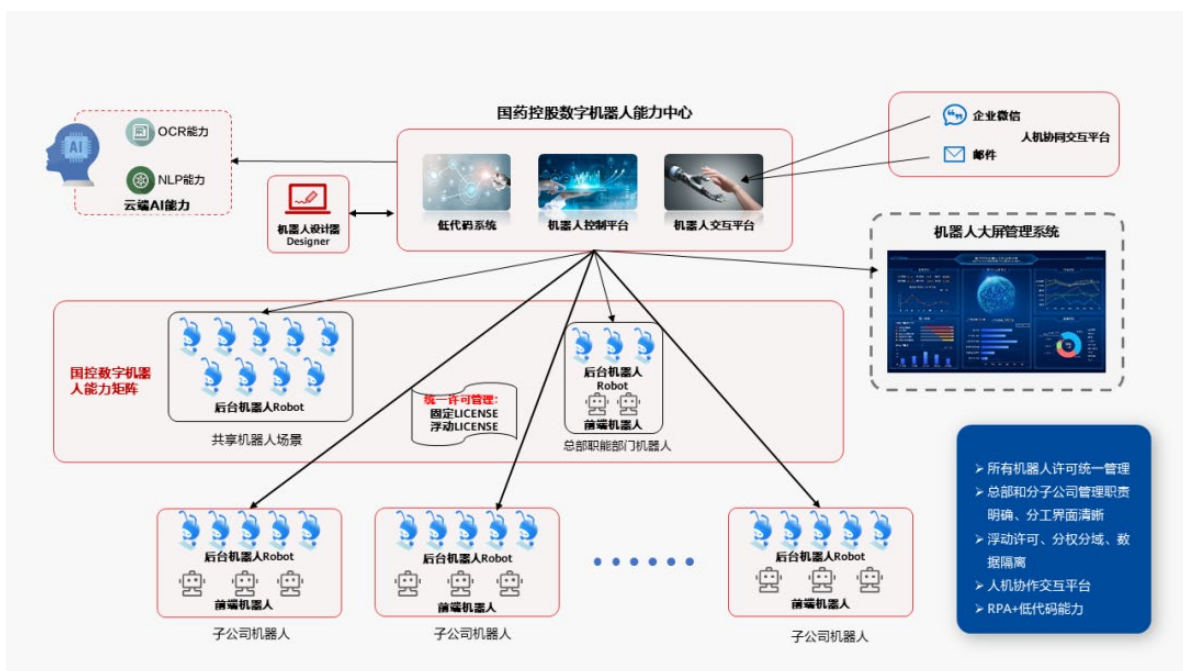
国药控股数字机器人能力中心

AI
OCR能力
NLP能力
云端AI能力

低代码系统
机器人控制平台
机器人交互平台

机器人设计器
Designer

企业微信
邮件
人机协同交互平台

机器人大屏管理系统

国控数字机器人能力矩阵

后台机器人Robot
共享机器人场景

统一许可管理:
固定LICENSE
浮动LICENSE

后台机器人
Robot
前端机器人
总部职能部门机器人

后台机器人Robot
前端机器人
子公司机器人

后台机器人Robot
前端机器人
子公司机器人

后台机器人Robot
前端机器人
子公司机器人

➤ 所有机器人许可统一管理
➤ 总部和分子公司管理职责明确、分工界面清晰
➤ 浮动许可、分权分域、数据隔离
➤ 人机协作交互平台
➤ RPA+低代码能力